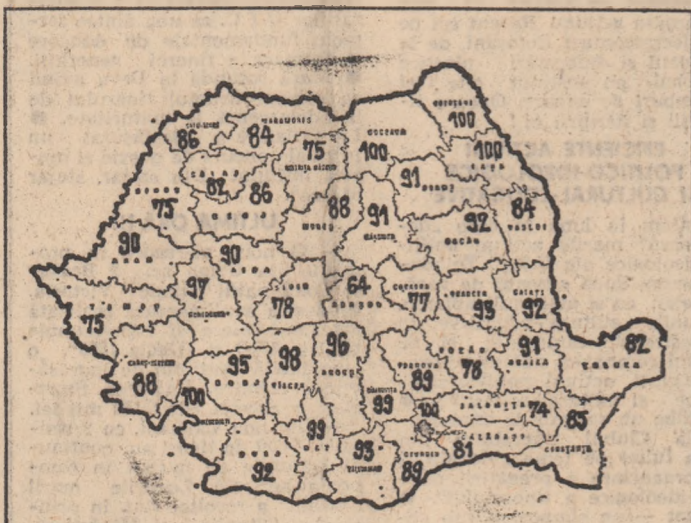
86
84
MARAMUREȘ
SUCEAVA
BOTOȘANI
100
100
75
BISTRIȚA NĂSĂUD
100
SĂLAJ
82
86
91
IAȘI
100
BIHOR
75
88
MUREȘ
91
HARGHITA
92
BACĂU
84
VASLUI
90
ARAD
90
ALBA
97
HUNEDOARA
78
64
BRAȘOV
COVASNA
77
VRANCEA
93
GALAȚI
92
TIMIȘ
75
96
CARAȘ-SEVERIN
88
95
98
VÎLCEA
ARGEȘ
PRAHOVA
89
BUZĂU
78
BRĂILA
91
TULCEA
82
100
MEHEDINȚI
DÎMBOVIȚA
93
100
IALOMIȚA
74
65
CONSTANȚA
CĂLĂRAȘI
81
DOLJ
92
OLT
99
TELEORMAN
93
GIURGIU
89